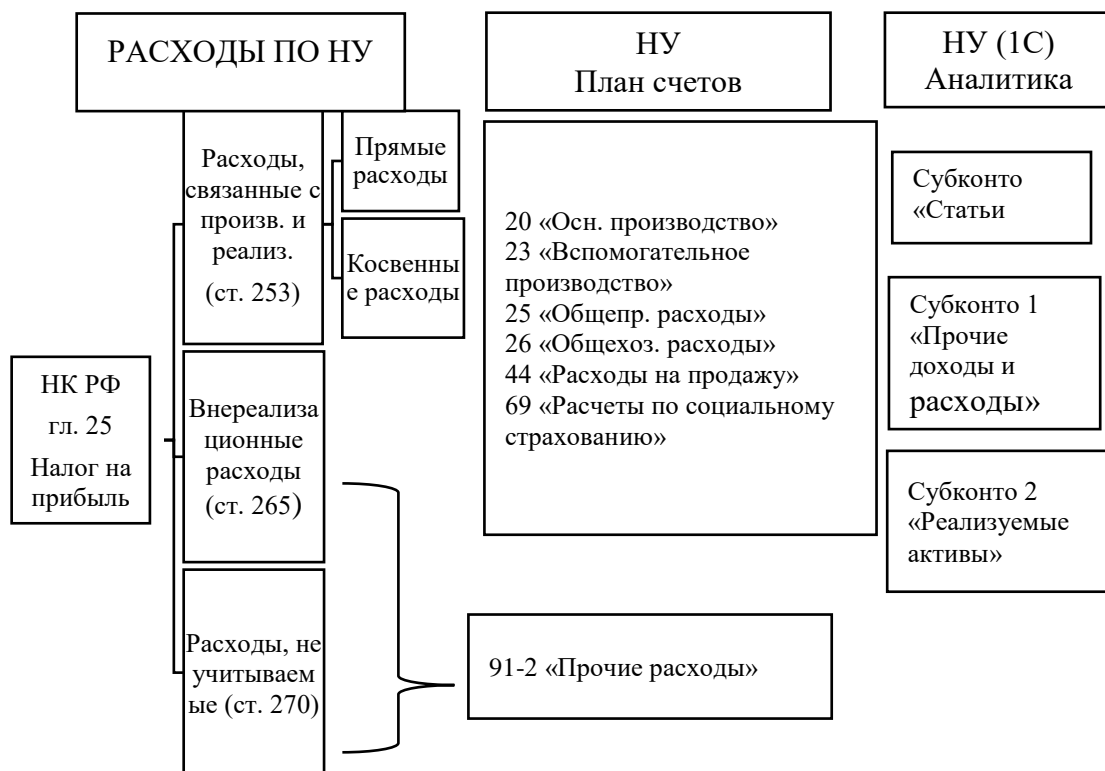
РАСХОДЫ ПО НУ

НУ
План счетов

НУ (1С)
Аналитика

Расходы, связанные с произв. и реализ. (ст. 253)

Прямые расходы

Косвенные расходы

20 «Осн. производство»
23 «Вспомогательное производство»
25 «Общепр. расходы»
26 «Общехоз. расходы»
44 «Расходы на продажу»
69 «Расчеты по социальному страхованию»

Субконто «Статьи

Субконто 1 «Прочие доходы и расходы»

Субконто 2 «Реализуемые активы»

НК РФ
гл. 25
Налог на прибыль

Внереализационные расходы (ст. 265)

Расходы, не учитываемые (ст. 270)

91-2 «Прочие расходы»